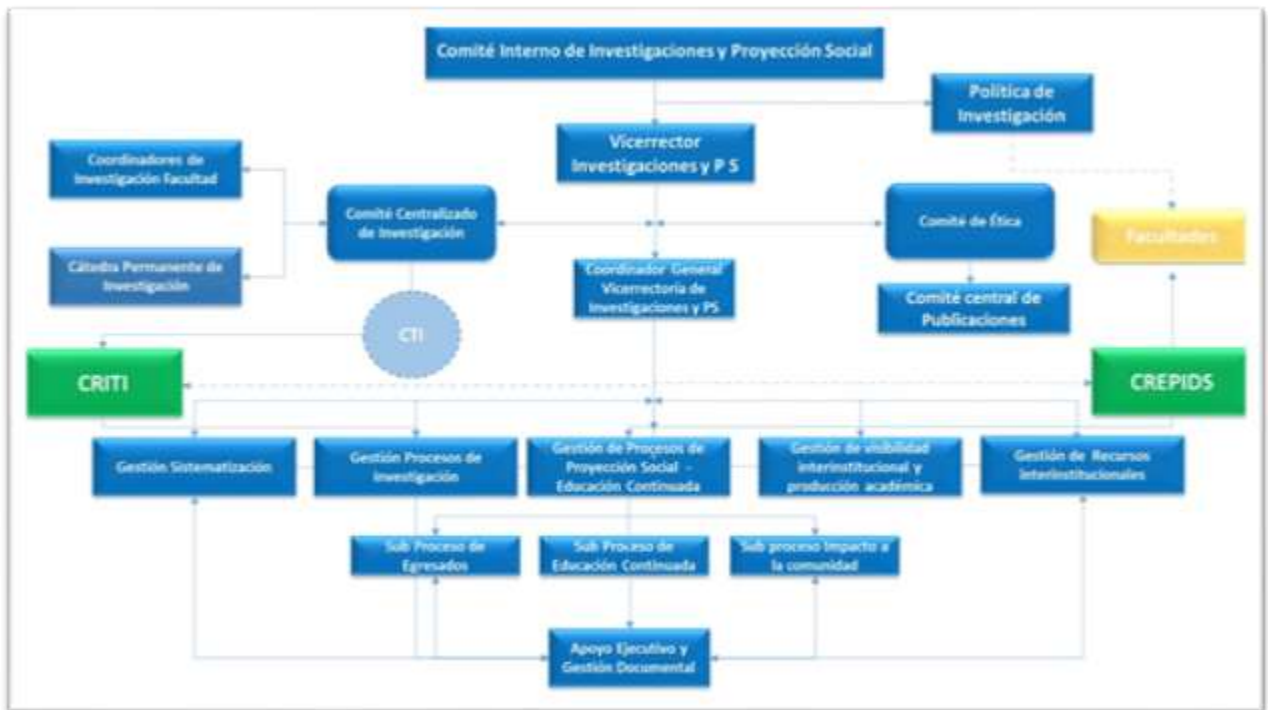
Comité Interno de Investigaciones y Proyección Social

Política de Investigación

Vicerrector Investigaciones y P S

Coordinadores de Investigación Facultad

Comité Centralizado de Investigación

Comité de Ética

Facultades

Cátedra Permanente de Investigación

Coordinador General Vicerrectoría de Investigaciones y PS

Comité central de Publicaciones

CTI

CRITI

CREPIDS

Gestión Sistematización

Gestión Procesos de Investigación

Gestión de Procesos de Proyección Social - Educación Continuada

Gestión de visibilidad interinstitucional y producción académica

Gestión de Recursos interinstitucionales

Sub Proceso de Egresados

Sub Proceso de Educación Continuada

Sub proceso Impacto a la comunidad

Apoyo Ejecutivo y Gestión Documental